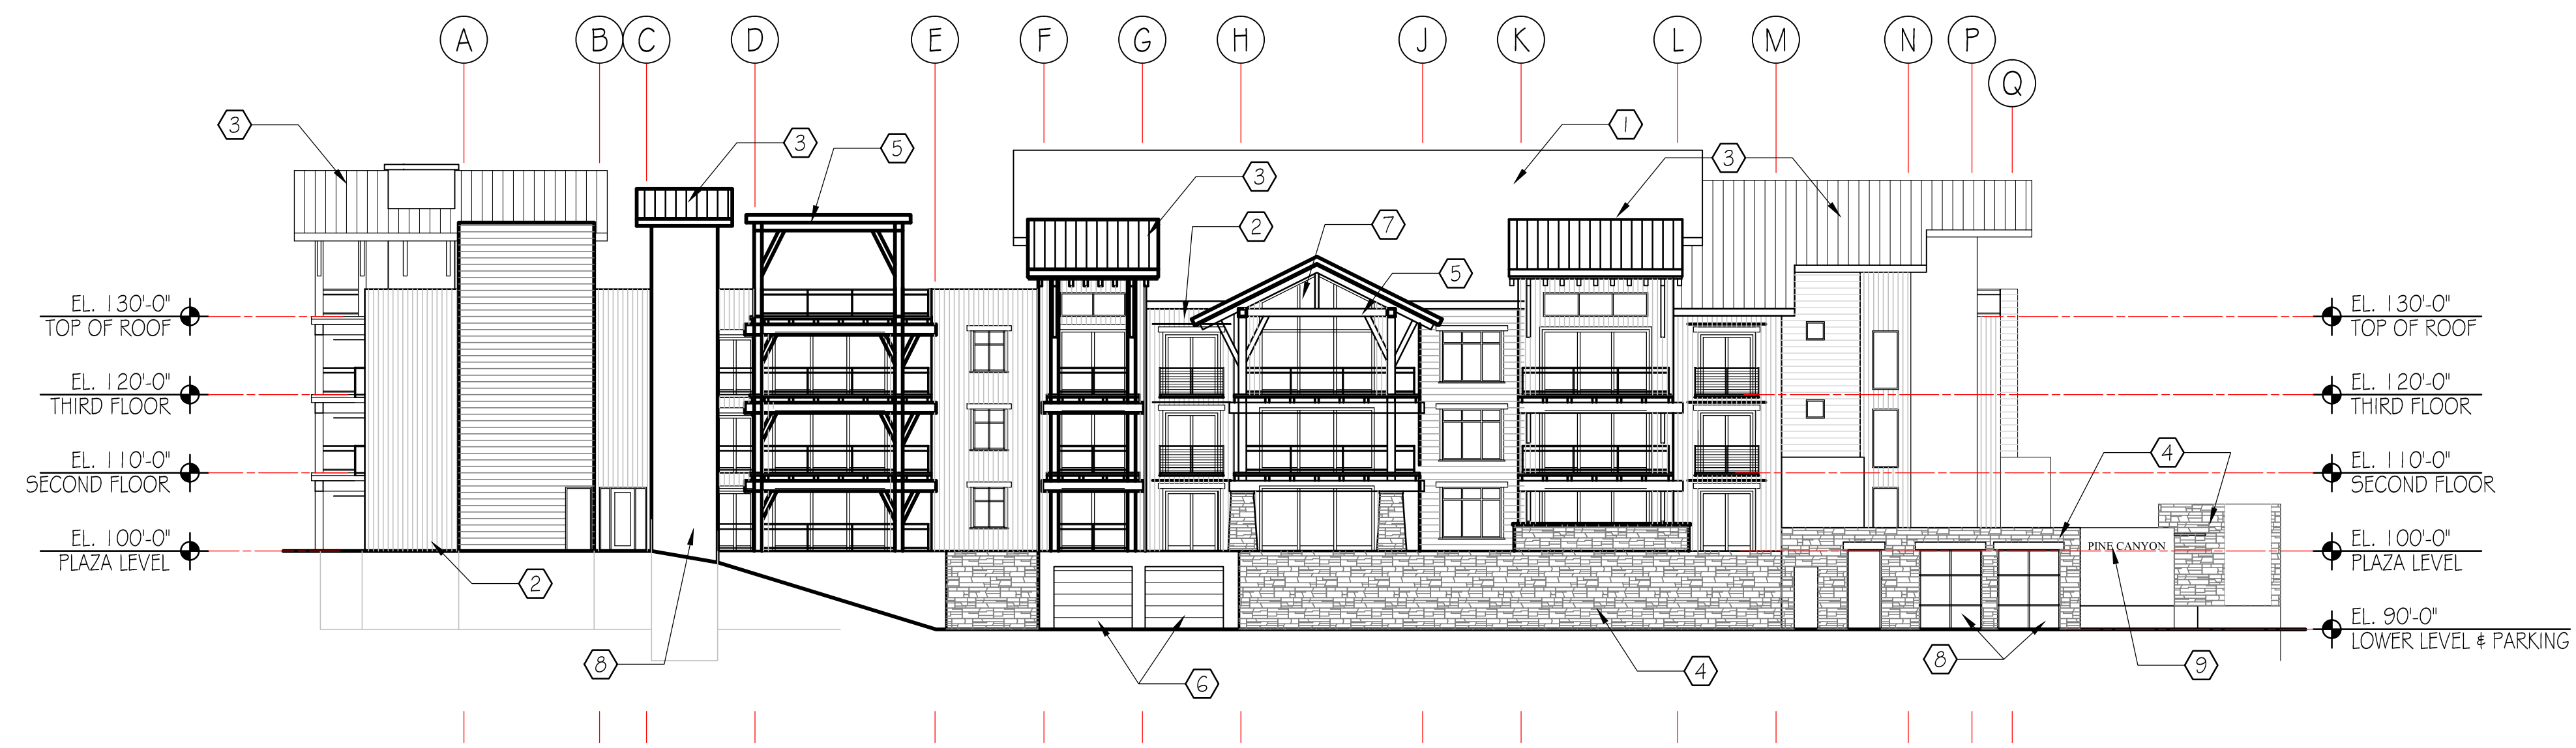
A B C D E F G H J K L M N P Q

3
3
5
1
3
3
2
7
5

EL. 130'-0"
TOP OF ROOF

EL. 120'-0"
THIRD FLOOR

EL. 110'-0"
SECOND FLOOR

EL. 100'-0"
PLAZA LEVEL

4

PINE CANYON

2
8
6
4
8
9

EL. 130'-0"
TOP OF ROOF

EL. 120'-0"
THIRD FLOOR

EL. 110'-0"
SECOND FLOOR

EL. 100'-0"
PLAZA LEVEL

EL. 90'-0"
LOWER LEVEL & PARKING